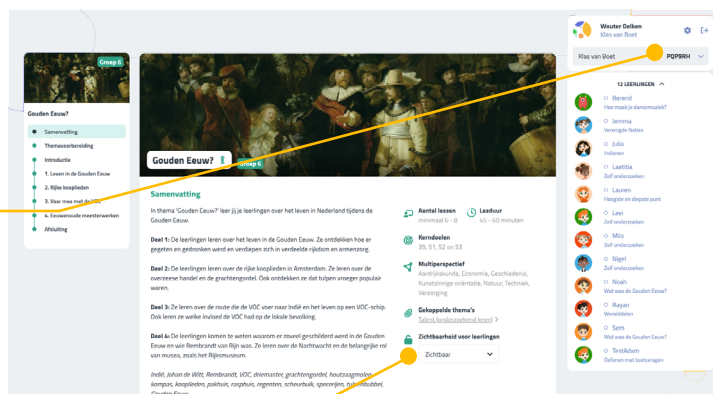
Groep 6

Gouden Eeuw?

Samenvatting
Themavoorbereiding
Introductie
1. Leven in de Gouden Eeuw
2. Rijke kooplieden
3. Vaar mee met de VOC
4. Eeuwenoude meesterwerken
Afsluiting

Gouden Eeuw? Groep 6

Samenvatting

In thema 'Gouden Eeuw?' leer jij je leerlingen over het leven in Nederland tijdens de Gouden Eeuw.

Deel 1: De leerlingen leren over het leven in de Gouden Eeuw. Ze ontdekken hoe er gegeten en gedronken werd en verdiepen zich in verdeelde rijkdom en armenzorg.

Deel 2: De leerlingen leren over de rijke kooplieden in Amsterdam. Ze leren over de overzeese handel en de grachtengordel. Ook ontdekken ze dat tulpen vroeger populair waren.

Deel 3: Ze leren over de route die de VOC voer naar Indië en het leven op een VOC-schip. Ook leren ze welke invloed de VOC had op de lokale bevolking.

Deel 4: De leerlingen komen te weten waarom er zoveel geschilderd werd in de Gouden Eeuw en wie Rembrandt van Rijn was. Ze leren over de Nachtwacht en de belangrijke rol van musea, zoals het Rijksmuseum.

Indië, Johan de Witt, Rembrandt, VOC, driemaster, grachtengordel, houtzaagmolen, kompas, kooplieden, pakhuis, rasphuis, regenten, scheurbuik, specerijen, tulpenbubbel, Gouden Eeuw

Aantal lessen
minimaal 6 - 8

Leeftijd
45 - 60 minuten

Kerndoelen
39, 51, 52 en 53

Multiperspectief
Aardrijkskunde, Economie, Geschiedenis, Kunstzinnige oriëntatie, Natuur, Techniek, Verzorging

Gekoppelde thema's
Talent (onderzoekend leren) >

Zichtbaarheid voor leerlingen
Zichtbaar

Wouter Delken
Klas van Boet

Klas van Boet
PQP9RH

13 LEERLINGEN

Berend
Hoe maak je dansmuziek?
Jemma
Verenigde Naties
Julia
Indianen
Laetitia
Zelf onderzoeken
Lauren
Hoogste en diepste punt
Levi
Zelf onderzoeken
Mila
Zelf onderzoeken
Nigel
Zelf onderzoeken
Noah
Wat was de Gouden Eeuw?
Rayan
Wereldsteden
Sem
Wat was de Gouden Eeuw?
TestAdam
Oefenen met toetsvragen